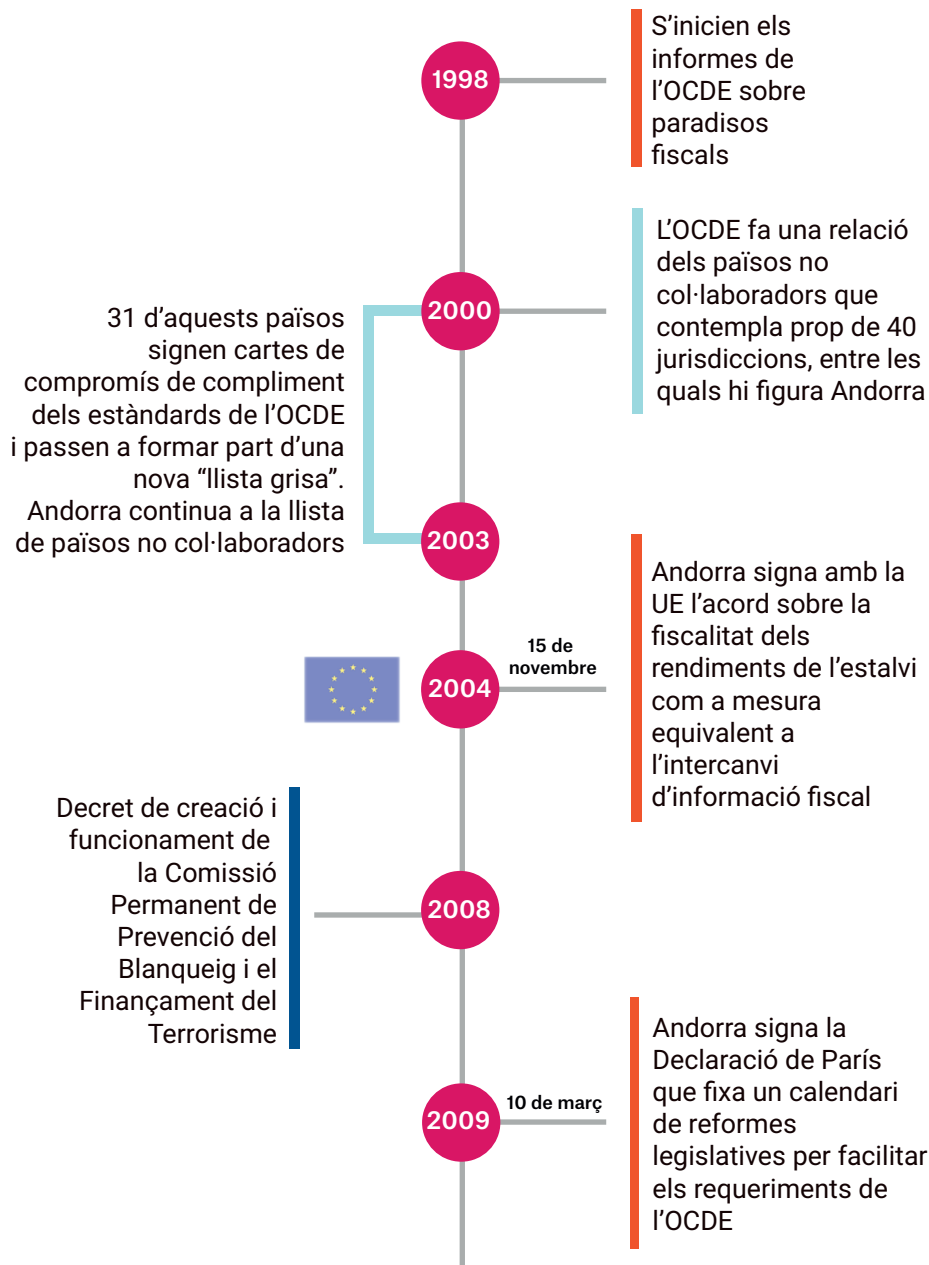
1998

S'inicien els informes de l'OCDE sobre paradisos fiscals

2000

L'OCDE fa una relació dels països no col·laboradors que contempla prop de 40 jurisdiccions, entre les quals hi figura Andorra

31 d'aquests països signen cartes de compromís de compliment dels estàndards de l'OCDE i passen a formar part d'una nova "llista grisa". Andorra continua a la llista de països no col·laboradors

2003

2004

15 de novembre

Andorra signa amb la UE l'acord sobre la fiscalitat dels rendiments de l'estalvi com a mesura equivalent a l'intercanvi d'informació fiscal

Decret de creació i funcionament de la Comissió Permanent de Prevenció del Blanqueig i el Finançament del Terrorisme

2008

2009

10 de març

Andorra signa la Declaració de París que fixa un calendari de reformes legislatives per facilitar els requeriments de l'OCDE